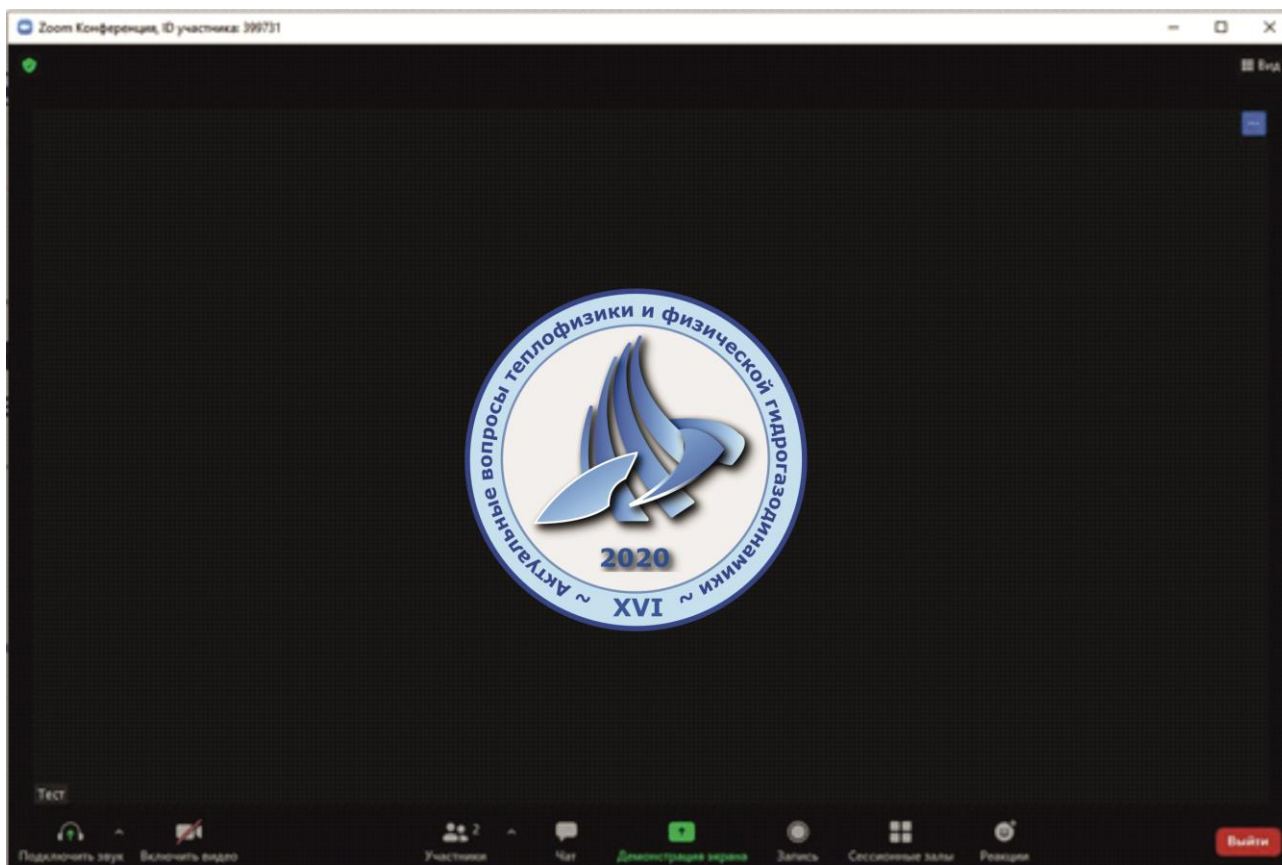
Zoom Конференция, ID участника: 399731

Вид

~ Актуальные вопросы теплофизики и физической гидрогазодинамики ~

2020

XVI

Тест

Подключить звук

Включить видео

Участники 2

Чат

Демонстрация экрана

Запись

Сессионные залы

Реакции

Выйти